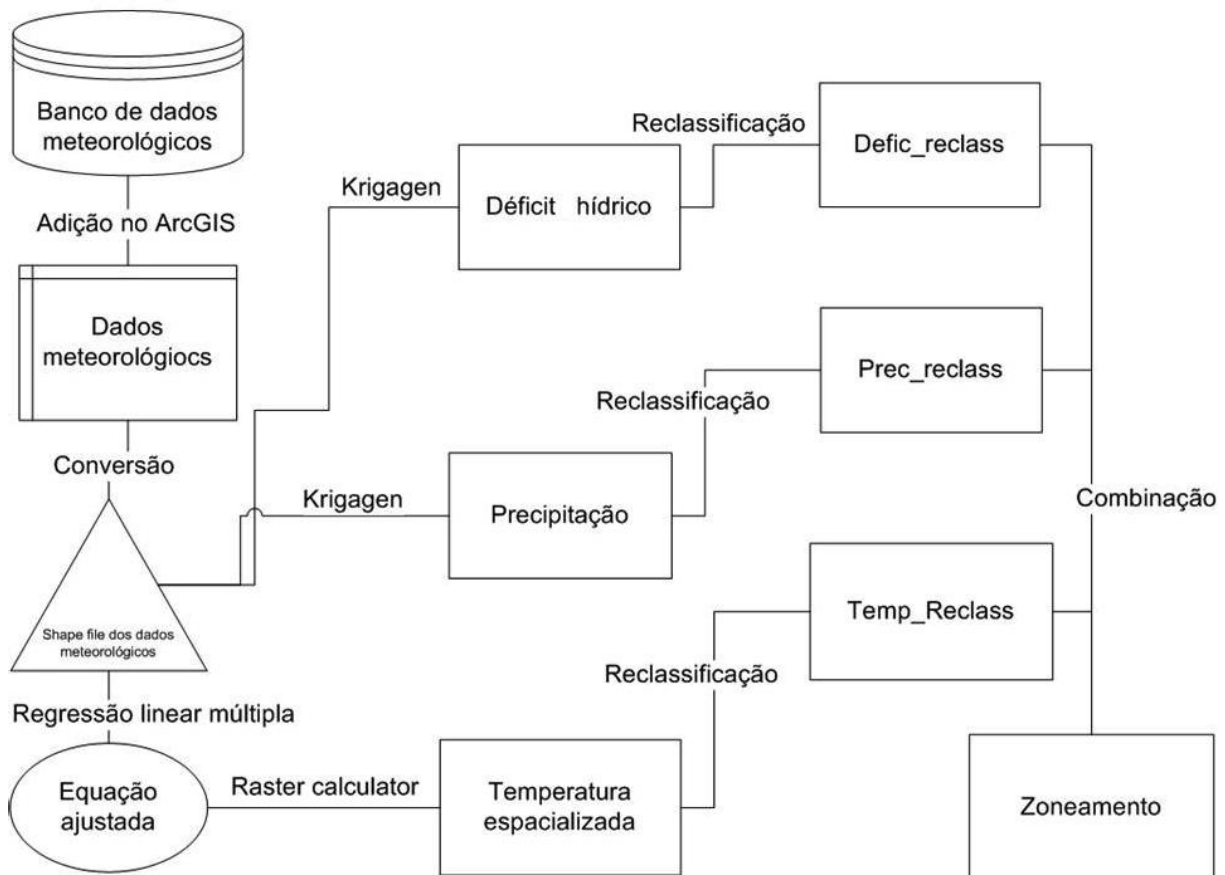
Banco de dados meteorológicos

Adição no ArcGIS

Dados meteorológiocs

Conversão

Shape file dos dados meteorológicos

Regressão linear múltipla

Equação ajustada

Krigagen

Déficit hídrico

Reclassificação

Defic_reclass

Reclassificação

Prec_reclass

Krigagen

Precipitação

Combinação

Temp_Reclass

Reclassificação

Raster calculator

Temperatura espacializada

Zoneamento